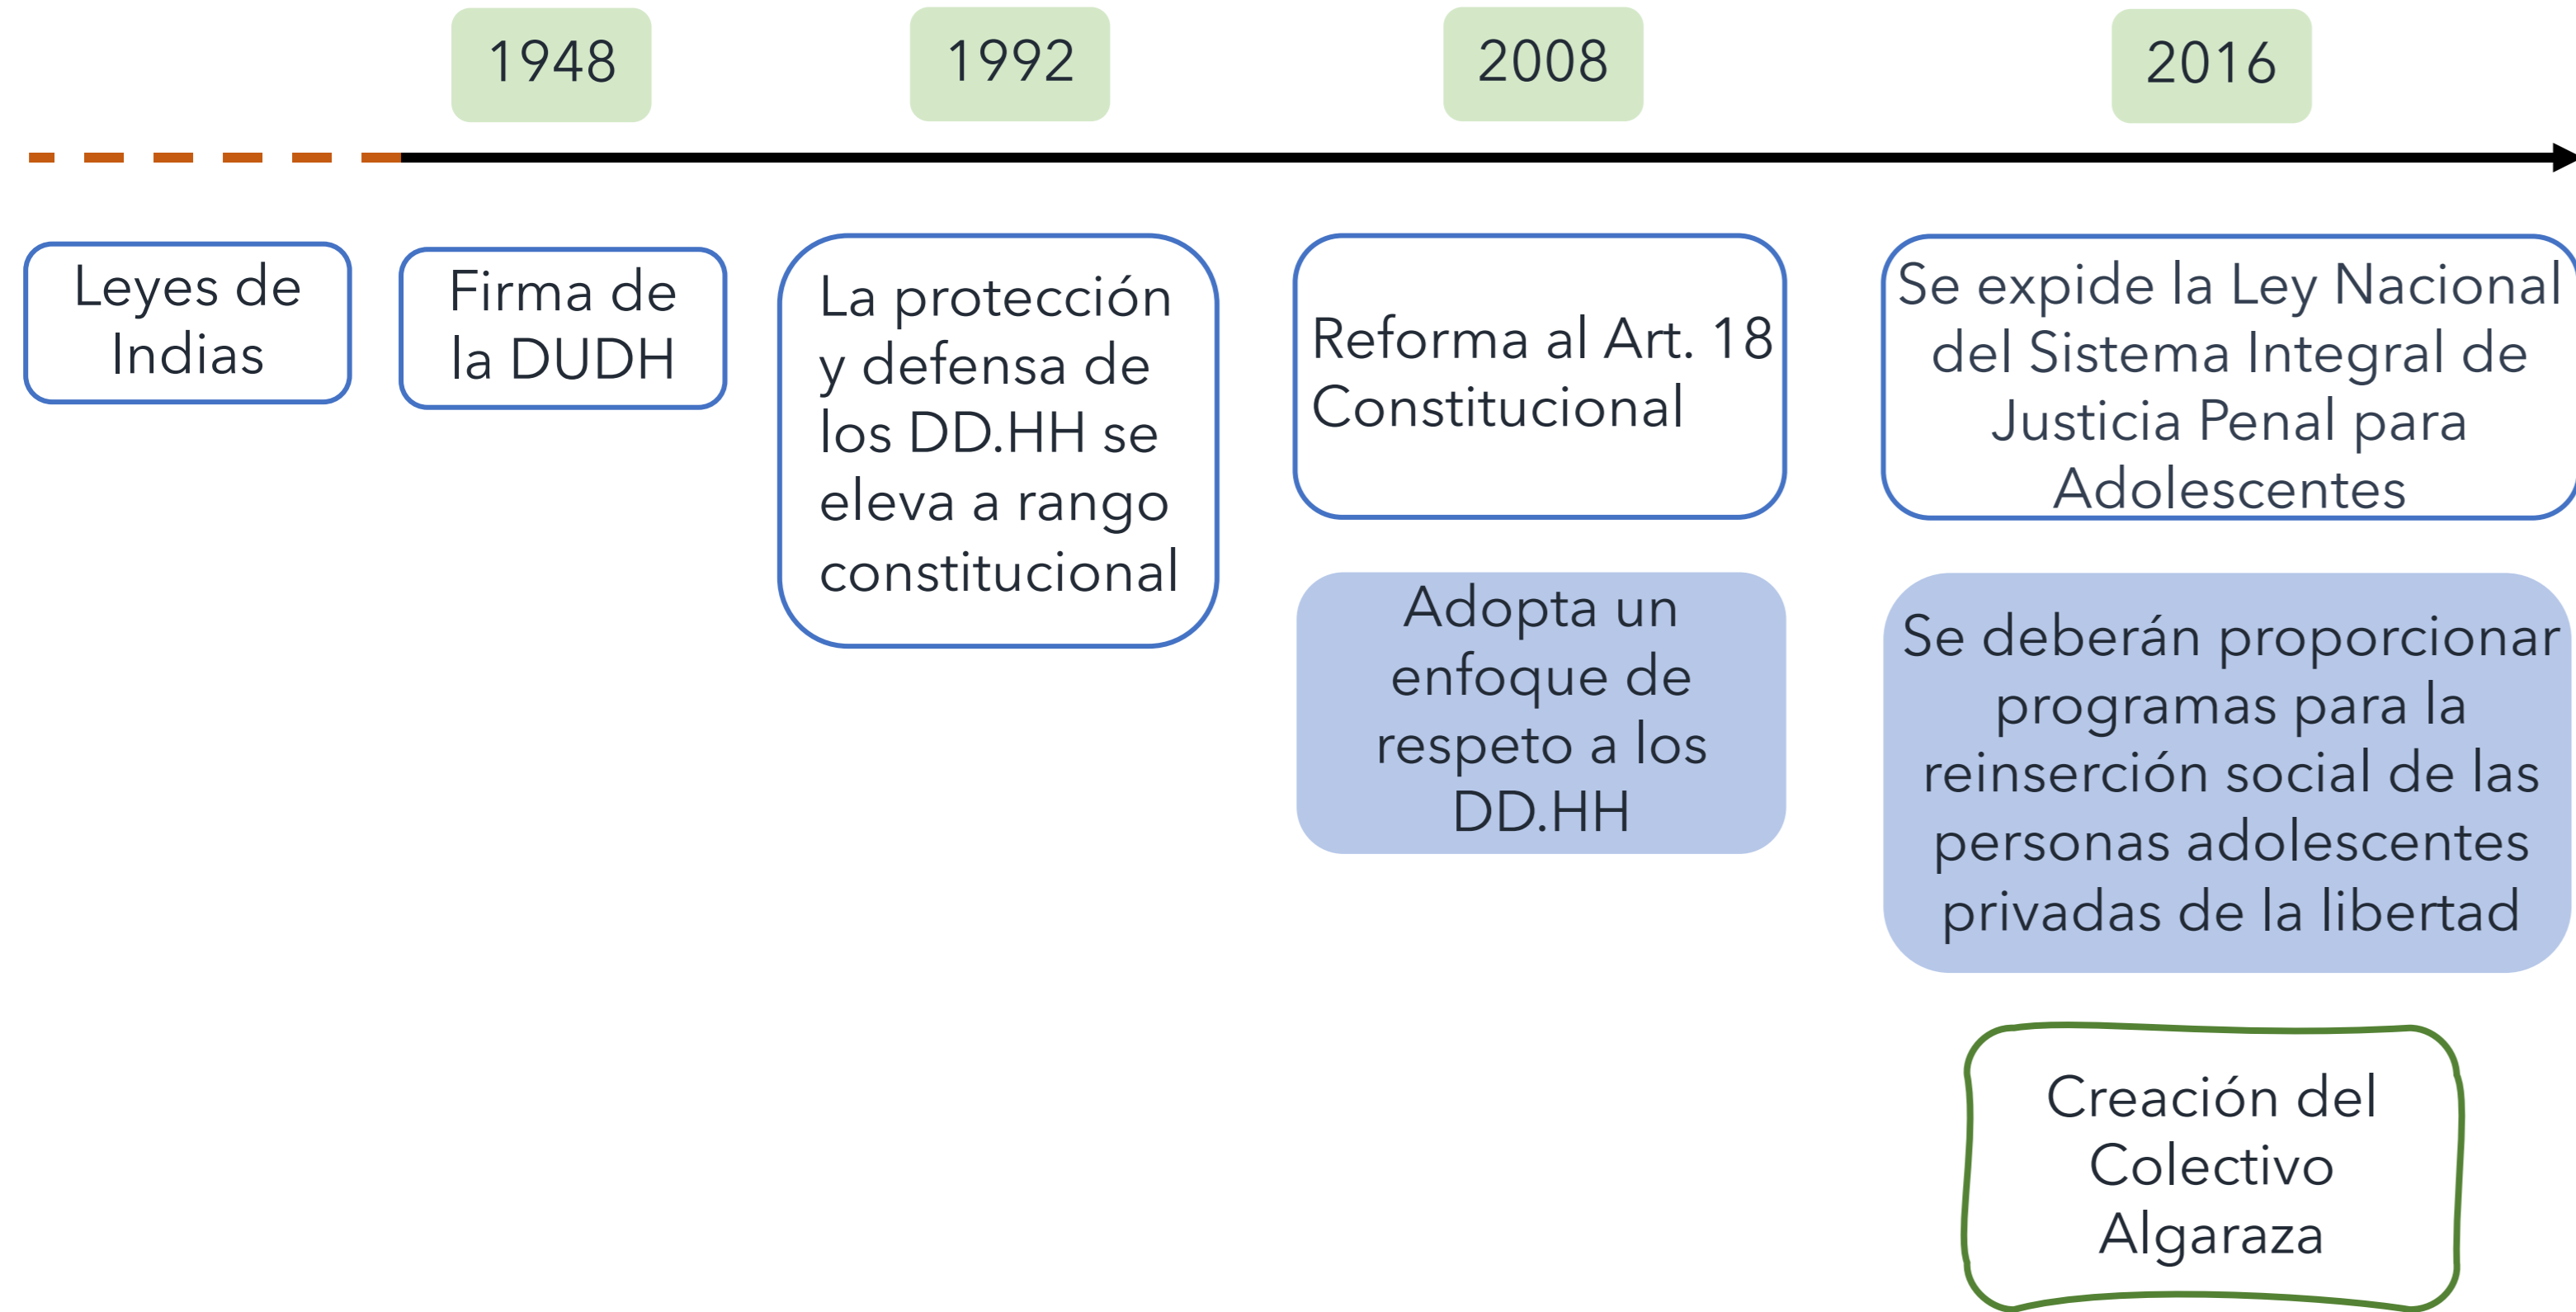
1948

1992

2008

2016

Leyes de Indias

Firma de la DUDH

La protección y defensa de los DD.HH se eleva a rango constitucional

Reforma al Art. 18 Constitucional

Adopta un enfoque de respeto a los DD.HH

Se expide la Ley Nacional del Sistema Integral de Justicia Penal para Adolescentes

Se deberán proporcionar programas para la reinserción social de las personas adolescentes privadas de la libertad

Creación del Colectivo Algaraza